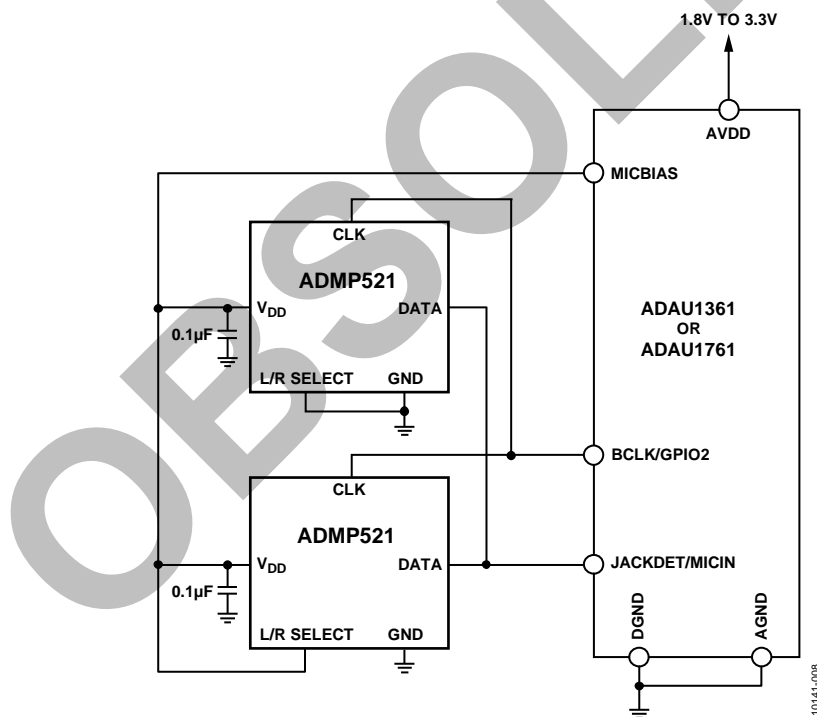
1.8V TO 3.3V

AVDD

MICBIAS

CLK

ADMP521

$V_{DD}$

DATA

0.1µF

L/R SELECT

GND

ADAU1361
OR
ADAU1761

BCLK/GPIO2

CLK

ADMP521

$V_{DD}$

DATA

0.1µF

L/R SELECT

GND

JACKDET/MICIN

DGND

AGND

OBSOLETE

10141-008